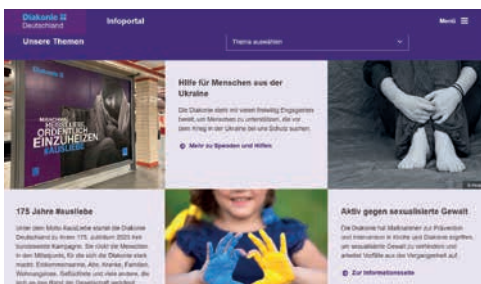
Diakonie Deutschland

Infoportal

Menü

Unsere Themen

Thema auswählen

ORDENTLICH EINZUHEIZEN

Hilfe für Menschen aus der Ukraine

Die Diakonie steht mit vielen freiwillig Engagierten bereit, um Menschen zu unterstützen, die vor dem Krieg in der Ukraine bei uns Schutz suchen.

Mehr zu Spenden und Hilfen

175 Jahre #ausliebe

Unter dem Motto #ausliebe startet die Diakonie Deutschland ihr Jubiläum 2023 mit bundesweiter Kampagne. Sie rückt die Menschen in den Mittelpunkt, für die sich die Diakonie stark macht: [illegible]

Aktiv gegen sexualisierte Gewalt

Die Diakonie hat Maßnahmen zur Prävention und Intervention in Kirche und Diakonie ergriffen, um sexualisierte Gewalt zu verhindern und arbeitet Vorfälle aus der Vergangenheit auf.

Zur Informationsseite